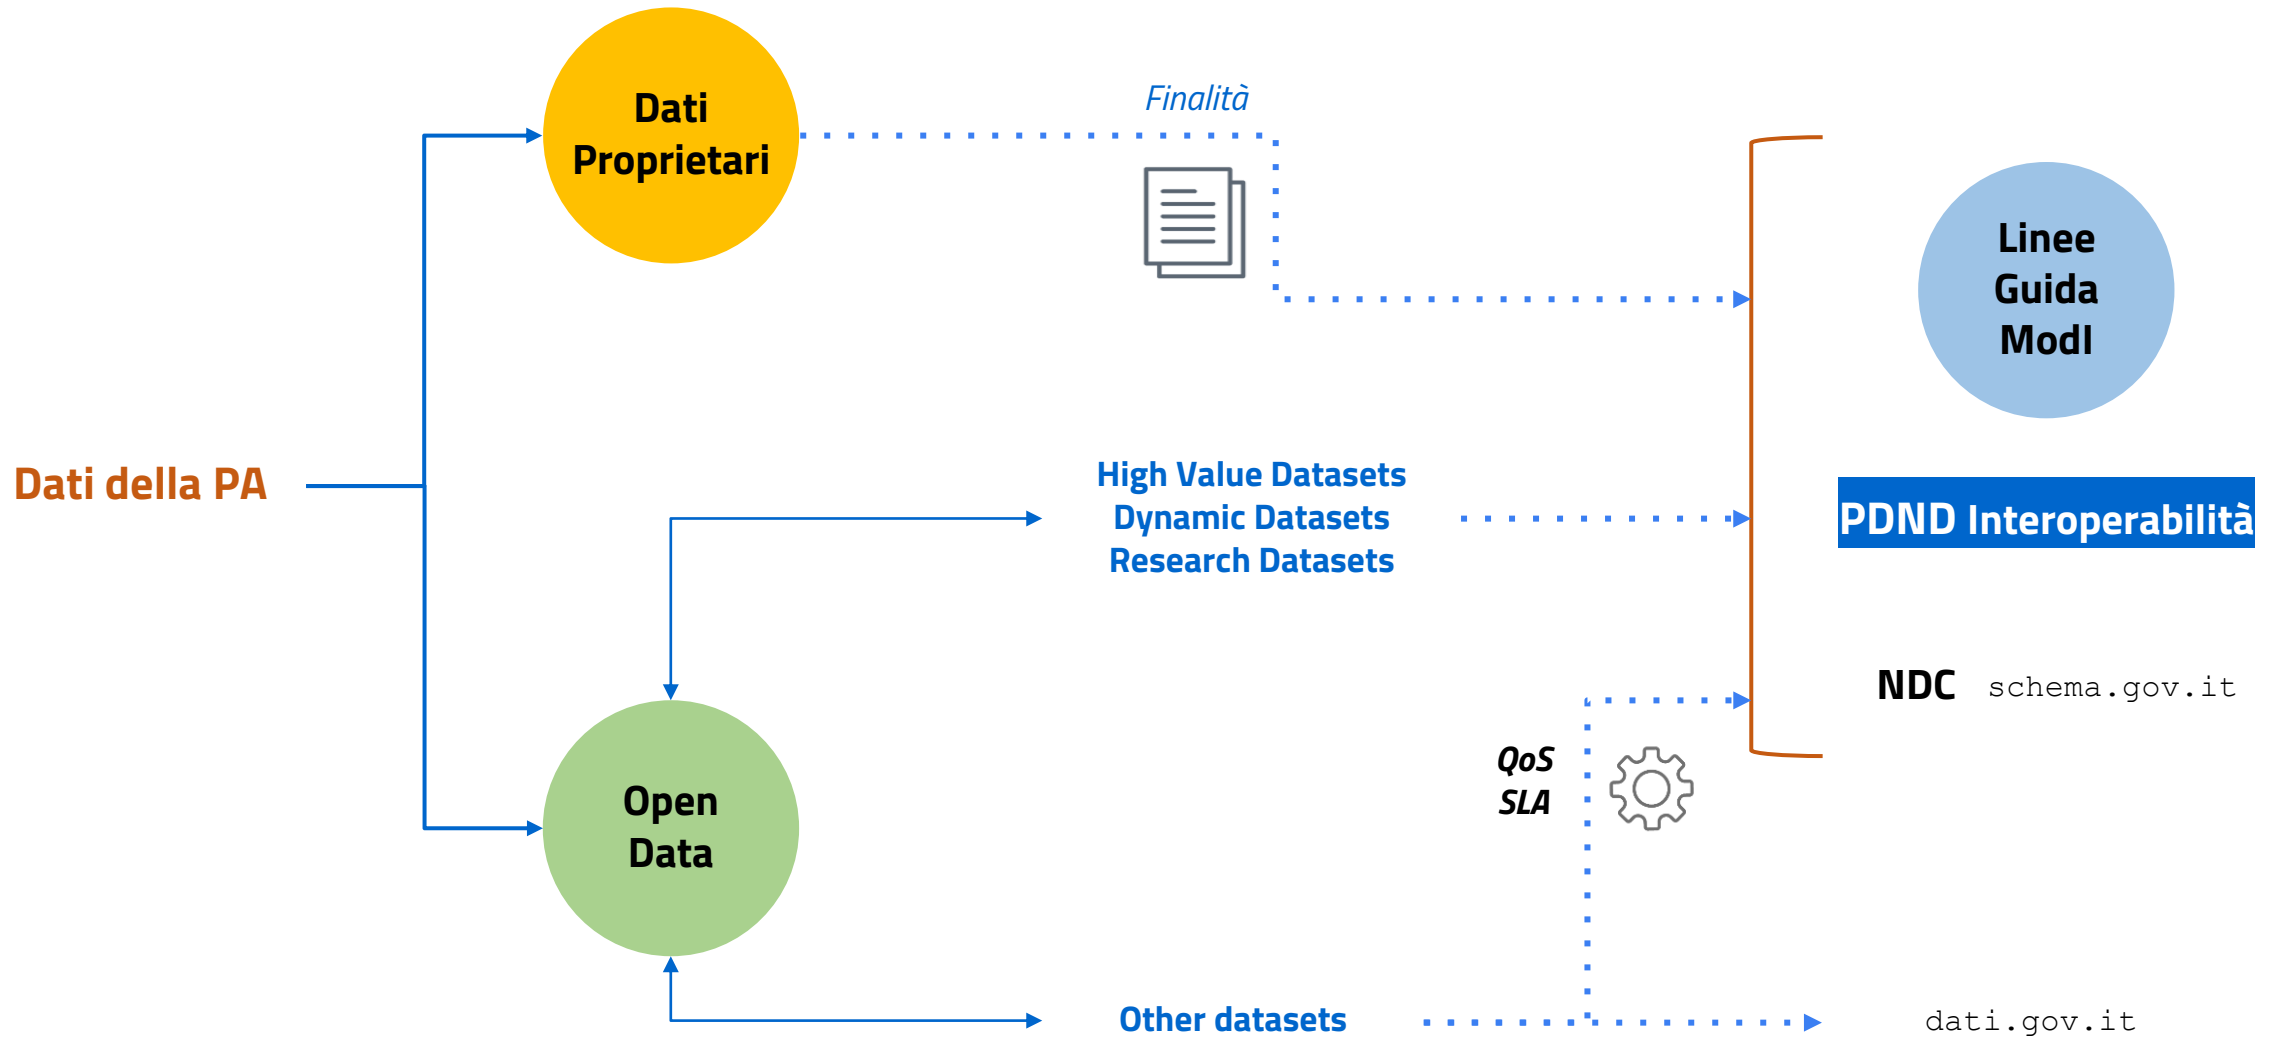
Dati Proprietari

Finalità

Linee Guida ModI

Dati della PA

High Value Datasets
Dynamic Datasets
Research Datasets

PDND Interoperabilità

NDC schema.gov.it

QoS
SLA

Open Data

Other datasets

dati.gov.it